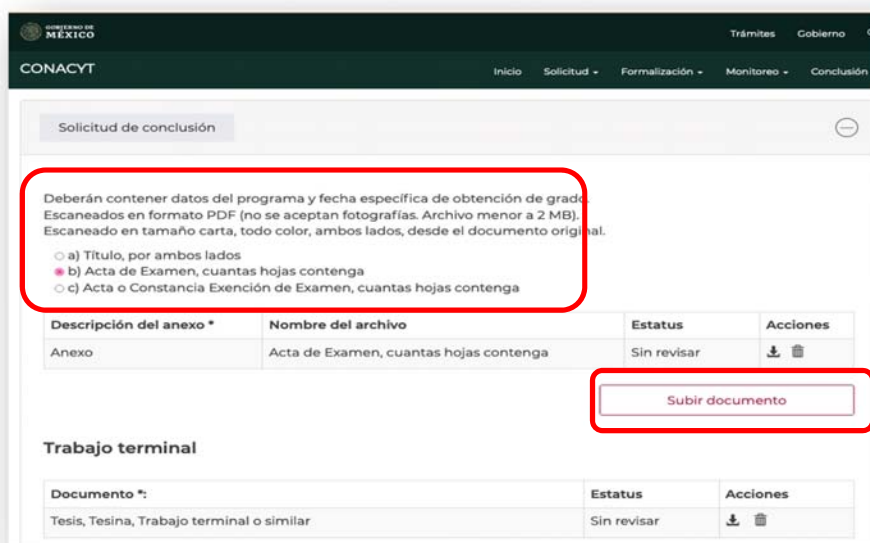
GOBIERNO DE MÉXICO

Trámites Gobierno

CONACYT

Inicio Solicitud Formalización Monitoreo Conclusión

Solicitud de conclusión

Deberán contener datos del programa y fecha específica de obtención de grado. Escaneados en formato PDF (no se aceptan fotografías. Archivo menor a 2 MB). Escaneado en tamaño carta, todo color, ambos lados, desde el documento original.

a) Título, por ambos lados
b) Acta de Examen, cuantas hojas contenga
c) Acta o Constancia Exención de Examen, cuantas hojas contenga

| Descripción del anexo * | Nombre del archivo | Estatus | Acciones |
|---|---|---|---|
| Anexo | Acta de Examen, cuantas hojas contenga | Sin revisar | |

Subir documento

Trabajo terminal

| Documento *: | Estatus | Acciones |
|---|---|---|
| Tesis, Tesina, Trabajo terminal o similar | Sin revisar | |